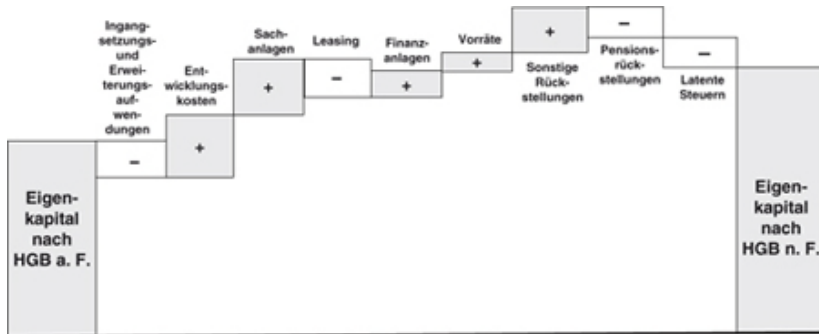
Eigenkapital nach HGB a. F.

Ingangsetzungs- und Erweiterungsaufwendungen
–

Entwicklungskosten
+

Sachanlagen
+

Leasing
–

Finanzanlagen
+

Vorräte
+

+
Sonstige Rückstellungen

–
Pensionsrückstellungen

–
Latente Steuern

Eigenkapital nach HGB n. F.